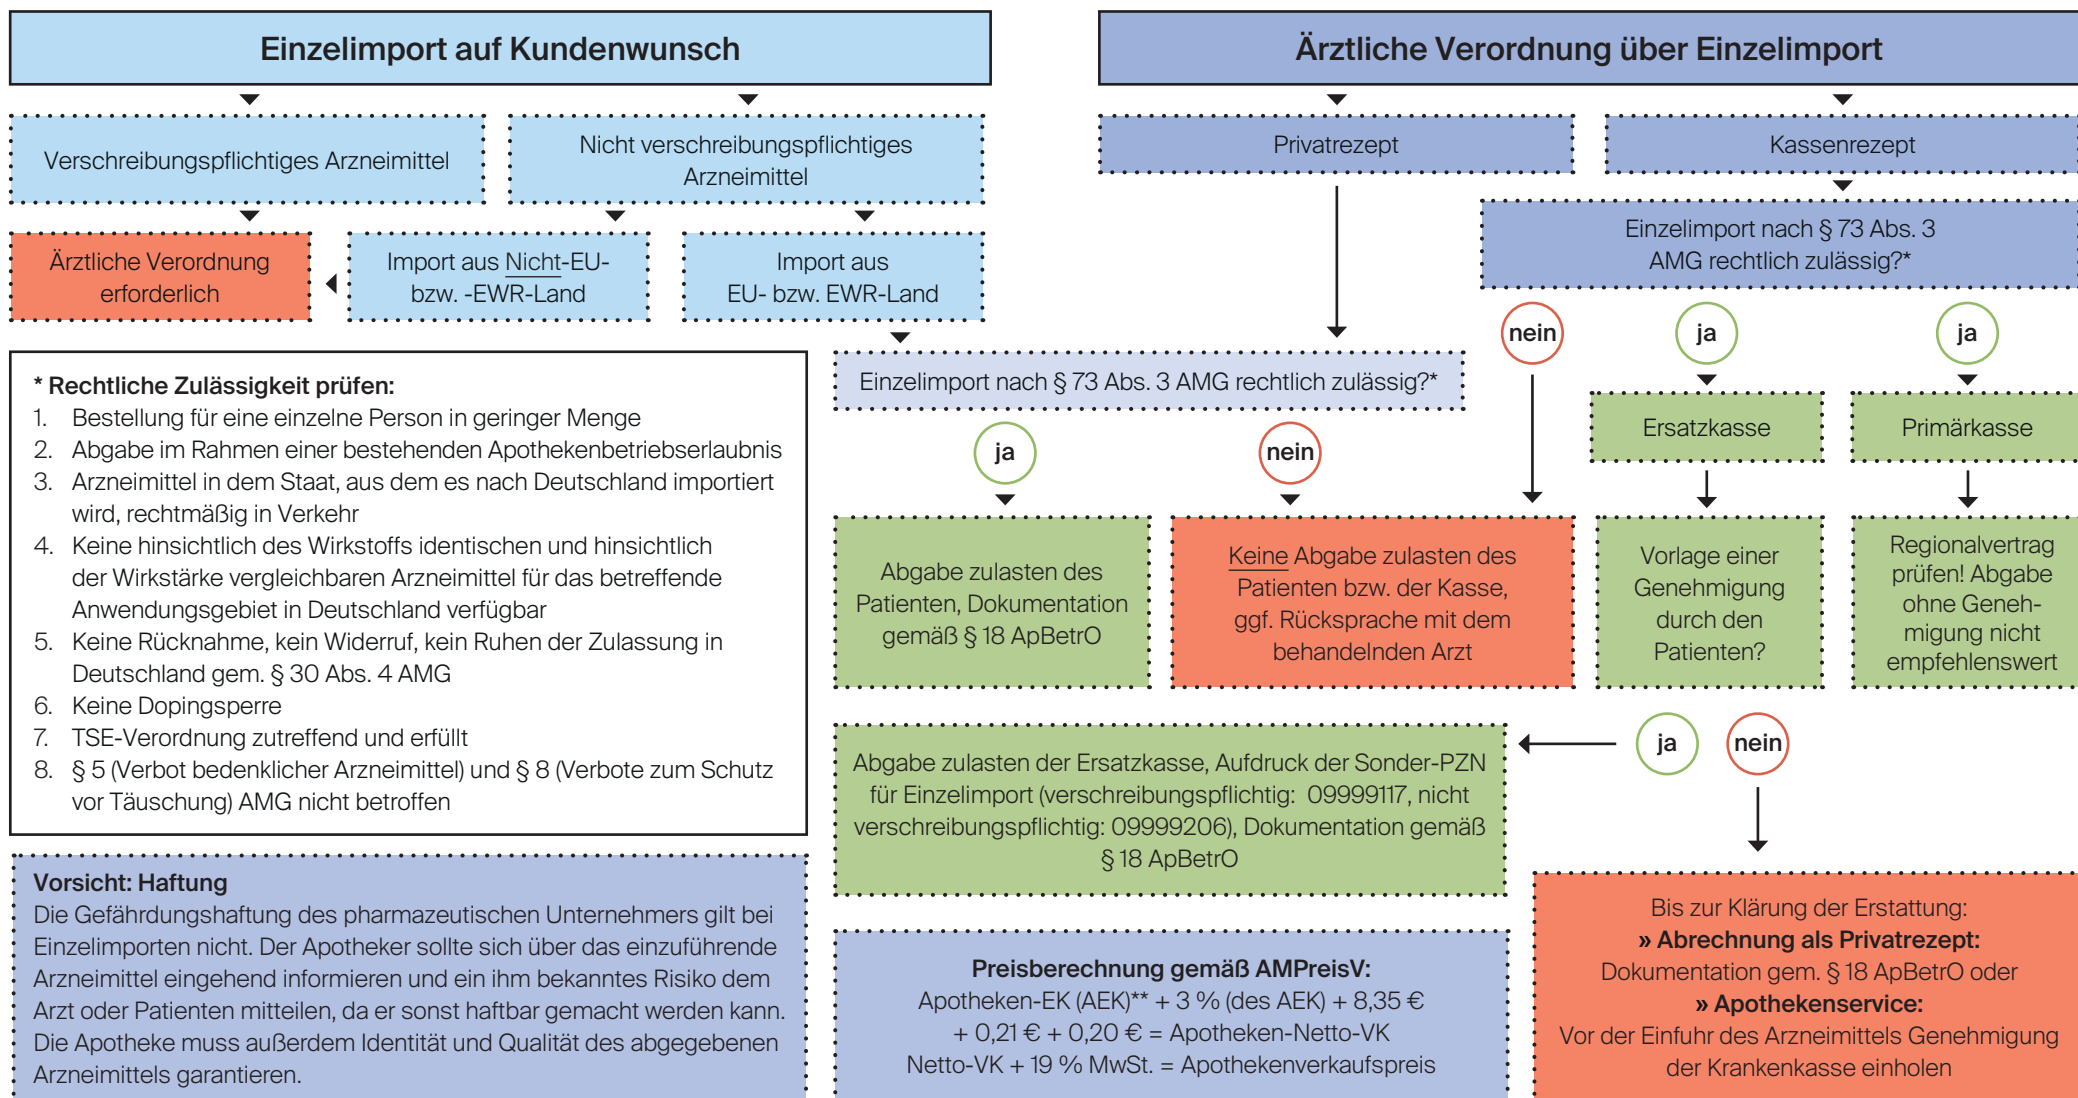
Einzelimport auf Kundenwunsch

Verschreibungspflichtiges Arzneimittel

Nicht verschreibungspflichtiges Arzneimittel

Ärztliche Verordnung erforderlich

Import aus Nicht-EU- bzw. -EWR-Land

Import aus EU- bzw. EWR-Land

* Rechtliche Zulässigkeit prüfen:
1. Bestellung für eine einzelne Person in geringer Menge
2. Abgabe im Rahmen einer bestehenden Apothekenbetriebserlaubnis
3. Arzneimittel in dem Staat, aus dem es nach Deutschland importiert wird, rechtmäßig in Verkehr
4. Keine hinsichtlich des Wirkstoffs identischen und hinsichtlich der Wirkstärke vergleichbaren Arzneimittel für das betreffende Anwendungsgebiet in Deutschland verfügbar
5. Keine Rücknahme, kein Widerruf, kein Ruhen der Zulassung in Deutschland gem. § 30 Abs. 4 AMG
6. Keine Dopingsperre
7. TSE-Verordnung zutreffend und erfüllt
8. § 5 (Verbot bedenklicher Arzneimittel) und § 8 (Verbote zum Schutz vor Täuschung) AMG nicht betroffen

Vorsicht: Haftung
Die Gefährdungshaftung des pharmazeutischen Unternehmers gilt bei Einzelimporten nicht. Der Apotheker sollte sich über das einzuführende Arzneimittel eingehend informieren und ein ihm bekanntes Risiko dem Arzt oder Patienten mitteilen, da er sonst haftbar gemacht werden kann. Die Apotheke muss außerdem Identität und Qualität des abgegebenen Arzneimittels garantieren.

Ärztliche Verordnung über Einzelimport

Privatrezept

Kassenrezept

Einzelimport nach § 73 Abs. 3 AMG rechtlich zulässig?*

nein

ja

ja

Einzelimport nach § 73 Abs. 3 AMG rechtlich zulässig?*

Ersatzkasse

Primärkasse

ja

nein

Abgabe zulasten des Patienten, Dokumentation gemäß § 18 ApBetrO

Keine Abgabe zulasten des Patienten bzw. der Kasse, ggf. Rücksprache mit dem behandelnden Arzt

Vorlage einer Genehmigung durch den Patienten?

Regionalvertrag prüfen! Abgabe ohne Genehmigung nicht empfehlenswert

ja

nein

Abgabe zulasten der Ersatzkasse, Aufdruck der Sonder-PZN für Einzelimport (verschreibungspflichtig: 09999117, nicht verschreibungspflichtig: 09999206), Dokumentation gemäß § 18 ApBetrO

Preisberechnung gemäß AMPreisV:
Apotheken-EK (AEK)** + 3 % (des AEK) + 8,35 € + 0,21 € + 0,20 € = Apotheken-Netto-VK
Netto-VK + 19 % MwSt. = Apothekenverkaufspreis

Bis zur Klärung der Erstattung:
» Abrechnung als Privatrezept:
Dokumentation gem. § 18 ApBetrO oder
» Apothekenservice:
Vor der Einfuhr des Arzneimittels Genehmigung der Krankenkasse einholen